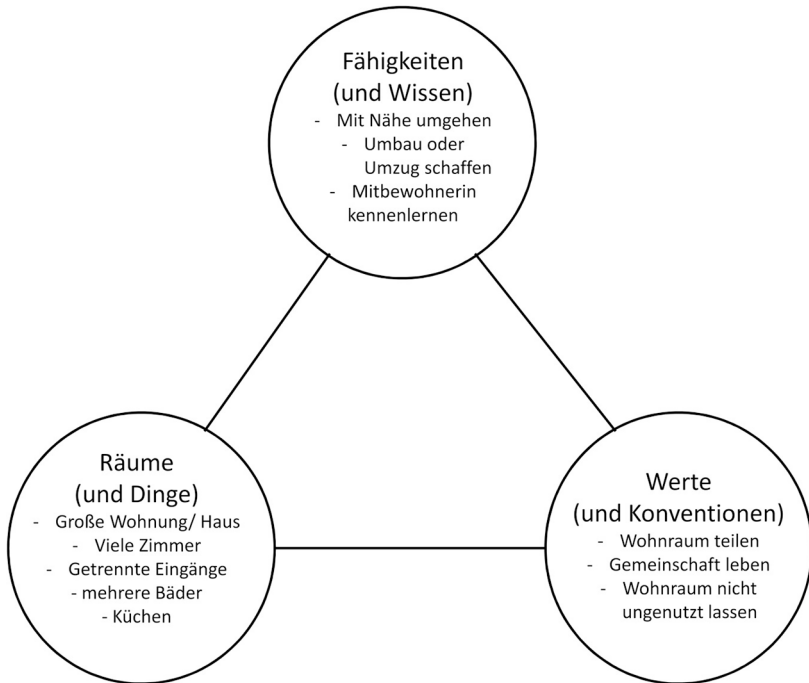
Fähigkeiten
(und Wissen)
- Mit Nähe umgehen
- Umbau oder Umzug schaffen
- Mitbewohnerin kennenlernen

Räume
(und Dinge)
- Große Wohnung/ Haus
- Viele Zimmer
- Getrennte Eingänge
- mehrere Bäder
- Küchen

Werte
(und Konventionen)
- Wohnraum teilen
- Gemeinschaft leben
- Wohnraum nicht ungenutzt lassen